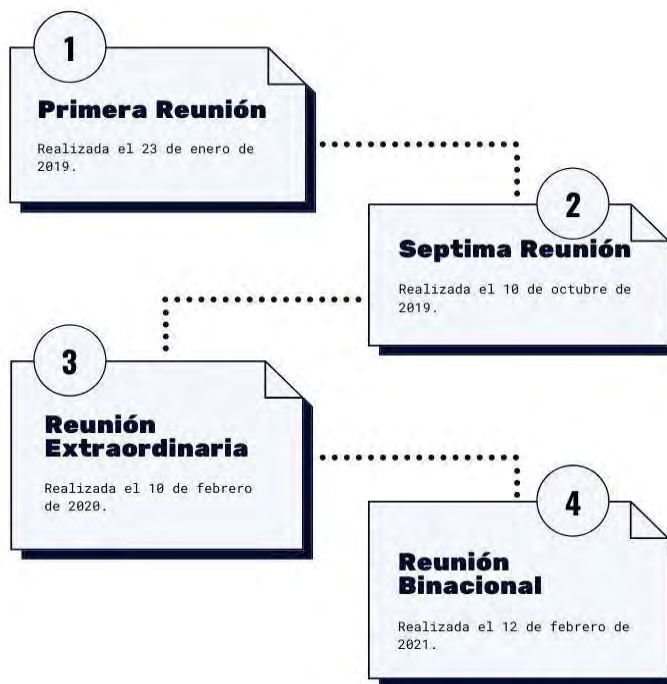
1

Primera Reunión

Realizada el 23 de enero de 2019.

2

Septima Reunión

Realizada el 10 de octubre de 2019.

3

Reunión Extraordinaria

Realizada el 10 de febrero de 2020.

4

Reunión Binacional

Realizada el 12 de febrero de 2021.